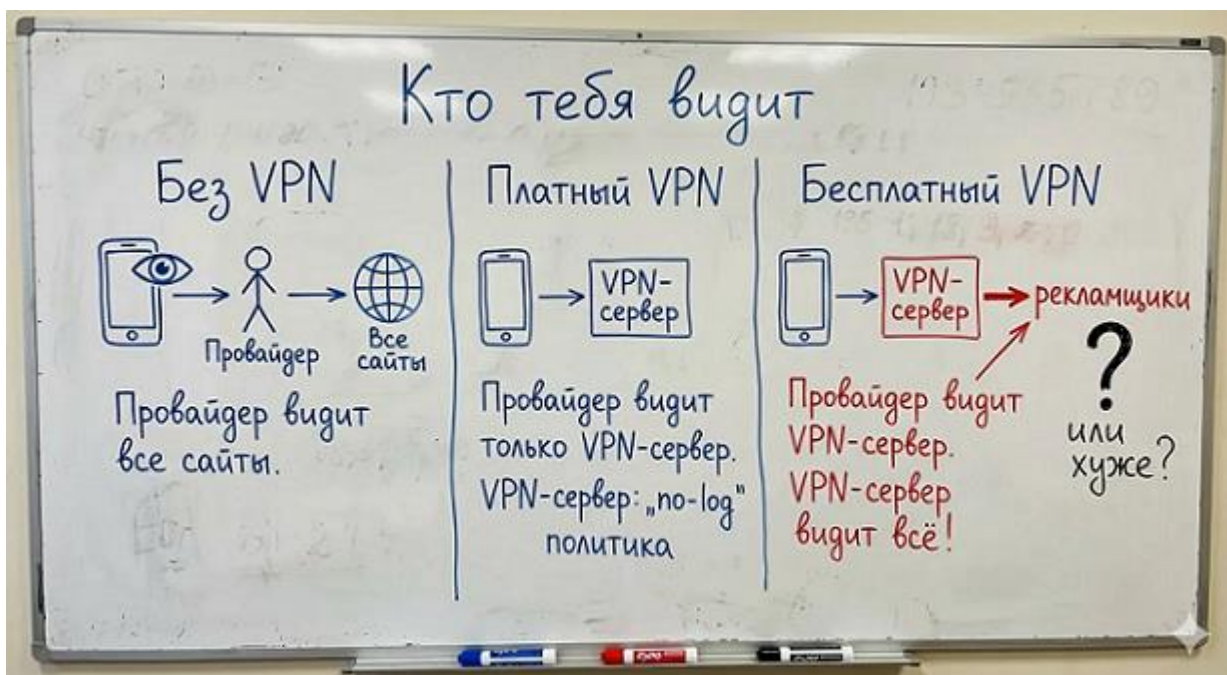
Кто тебя видит

Без VPN

Провайдер

Все сайты

Провайдер видит все сайты.

Платный VPN

VPN-сервер

Провайдер видит только VPN-сервер. VPN-сервер: „no-log" политика

Бесплатный VPN

VPN-сервер

рекламщики

?

или хуже?

Провайдер видит VPN-сервер. VPN-сервер видит всё!